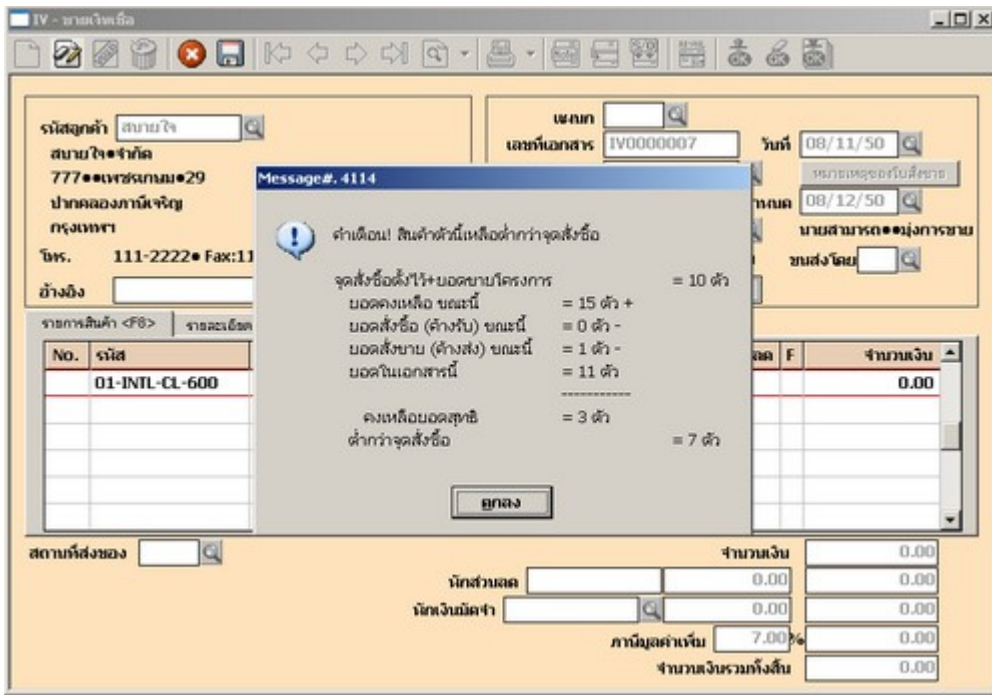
IV - ขายเงินเชื่อ

รหัสลูกค้า สบายใจ
สบายใจ จำกัด
777 เพชรเกษม 29
ปากคลองภาษีเจริญ
กรุงเทพฯ
โทร. 111-2222 Fax:11
อ้างอิง

แผนก
เลขที่เอกสาร IV0000007
วันที่ 08/11/50
หมายเหตุของใบสั่งขาย
กำหนด 08/12/50
นายสามารถ มุ่งการขาย
ขนส่งโดย

รายการสินค้า <F8> รายละเอียด

| No. | รหัส | ลด | F | จำนวนเงิน |
|---|---|---|---|---|
| | 01-INTL-CL-600 | | | 0.00 |

Message#. 4114

คำเตือน! สินค้าตัวนี้เหลือต่ำกว่าจุดสั่งซื้อ

จุดสั่งซื้อตั้งไว้+ยอดขายโครงการ = 10 ตัว
ยอดคงเหลือ ขณะนี้ = 15 ตัว +
ยอดสั่งซื้อ (ค้างรับ) ขณะนี้ = 0 ตัว -
ยอดสั่งขาย (ค้างส่ง) ขณะนี้ = 1 ตัว -
ยอดในเอกสารนี้ = 11 ตัว
------------
คงเหลือยอดสุทธิ = 3 ตัว
ต่ำกว่าจุดสั่งซื้อ = 7 ตัว

ตกลง

สถานที่ส่งของ
จำนวนเงิน 0.00
หักส่วนลด 0.00 0.00
หักเงินมัดจำ 0.00 0.00
ภาษีมูลค่าเพิ่ม 7.00% 0.00
จำนวนเงินรวมทั้งสิ้น 0.00